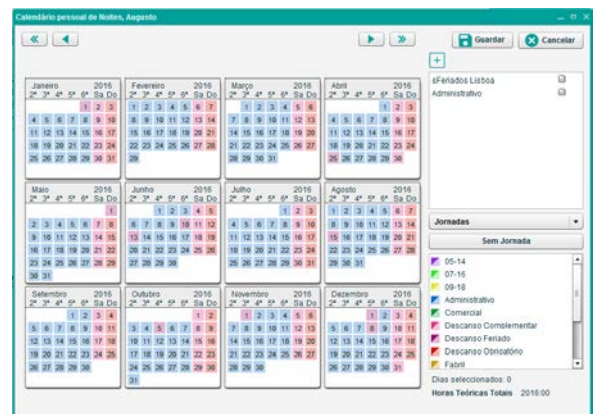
Calendário pessoal de Noites, Augusto

Guardar
Cancelar

| Janeiro | | | | | 2016 | |
|---|---|---|---|---|---|---|
| 2ª | 3ª | 4ª | 5ª | 6ª | Sa | Do |
| | | | | 1 | 2 | 3 |
| 4 | 5 | 6 | 7 | 8 | 9 | 10 |
| 11 | 12 | 13 | 14 | 15 | 16 | 17 |
| 18 | 19 | 20 | 21 | 22 | 23 | 24 |
| 25 | 26 | 27 | 28 | 29 | 30 | 31 |

| Fevereiro | | | | | 2016 | |
|---|---|---|---|---|---|---|
| 2ª | 3ª | 4ª | 5ª | 6ª | Sa | Do |
| 1 | 2 | 3 | 4 | 5 | 6 | 7 |
| 8 | 9 | 10 | 11 | 12 | 13 | 14 |
| 15 | 16 | 17 | 18 | 19 | 20 | 21 |
| 22 | 23 | 24 | 25 | 26 | 27 | 28 |
| 29 | | | | | | |

| Março | | | | | 2016 | |
|---|---|---|---|---|---|---|
| 2ª | 3ª | 4ª | 5ª | 6ª | Sa | Do |
| | 1 | 2 | 3 | 4 | 5 | 6 |
| 7 | 8 | 9 | 10 | 11 | 12 | 13 |
| 14 | 15 | 16 | 17 | 18 | 19 | 20 |
| 21 | 22 | 23 | 24 | 25 | 26 | 27 |
| 28 | 29 | 30 | 31 | | | |

| Abril | | | | | 2016 | |
|---|---|---|---|---|---|---|
| 2ª | 3ª | 4ª | 5ª | 6ª | Sa | Do |
| | | | | 1 | 2 | 3 |
| 4 | 5 | 6 | 7 | 8 | 9 | 10 |
| 11 | 12 | 13 | 14 | 15 | 16 | 17 |
| 18 | 19 | 20 | 21 | 22 | 23 | 24 |
| 25 | 26 | 27 | 28 | 29 | 30 | |

| Maio | | | | | 2016 | |
|---|---|---|---|---|---|---|
| 2ª | 3ª | 4ª | 5ª | 6ª | Sa | Do |
| | | | | | | 1 |
| 2 | 3 | 4 | 5 | 6 | 7 | 8 |
| 9 | 10 | 11 | 12 | 13 | 14 | 15 |
| 16 | 17 | 18 | 19 | 20 | 21 | 22 |
| 23 | 24 | 25 | 26 | 27 | 28 | 29 |
| 30 | 31 | | | | | |

| Junho | | | | | 2016 | |
|---|---|---|---|---|---|---|
| 2ª | 3ª | 4ª | 5ª | 6ª | Sa | Do |
| | | 1 | 2 | 3 | 4 | 5 |
| 6 | 7 | 8 | 9 | 10 | 11 | 12 |
| 13 | 14 | 15 | 16 | 17 | 18 | 19 |
| 20 | 21 | 22 | 23 | 24 | 25 | 26 |
| 27 | 28 | 29 | 30 | | | |

| Julho | | | | | 2016 | |
|---|---|---|---|---|---|---|
| 2ª | 3ª | 4ª | 5ª | 6ª | Sa | Do |
| | | | | 1 | 2 | 3 |
| 4 | 5 | 6 | 7 | 8 | 9 | 10 |
| 11 | 12 | 13 | 14 | 15 | 16 | 17 |
| 18 | 19 | 20 | 21 | 22 | 23 | 24 |
| 25 | 26 | 27 | 28 | 29 | 30 | 31 |

| Agosto | | | | | 2016 | |
|---|---|---|---|---|---|---|
| 2ª | 3ª | 4ª | 5ª | 6ª | Sa | Do |
| 1 | 2 | 3 | 4 | 5 | 6 | 7 |
| 8 | 9 | 10 | 11 | 12 | 13 | 14 |
| 15 | 16 | 17 | 18 | 19 | 20 | 21 |
| 22 | 23 | 24 | 25 | 26 | 27 | 28 |
| 29 | 30 | 31 | | | | |

| Setembro | | | | | 2016 | |
|---|---|---|---|---|---|---|
| 2ª | 3ª | 4ª | 5ª | 6ª | Sa | Do |
| | | | 1 | 2 | 3 | 4 |
| 5 | 6 | 7 | 8 | 9 | 10 | 11 |
| 12 | 13 | 14 | 15 | 16 | 17 | 18 |
| 19 | 20 | 21 | 22 | 23 | 24 | 25 |
| 26 | 27 | 28 | 29 | 30 | | |

| Outubro | | | | | 2016 | |
|---|---|---|---|---|---|---|
| 2ª | 3ª | 4ª | 5ª | 6ª | Sa | Do |
| | | | | | 1 | 2 |
| 3 | 4 | 5 | 6 | 7 | 8 | 9 |
| 10 | 11 | 12 | 13 | 14 | 15 | 16 |
| 17 | 18 | 19 | 20 | 21 | 22 | 23 |
| 24 | 25 | 26 | 27 | 28 | 29 | 30 |
| 31 | | | | | | |

| Novembro | | | | | 2016 | |
|---|---|---|---|---|---|---|
| 2ª | 3ª | 4ª | 5ª | 6ª | Sa | Do |
| | 1 | 2 | 3 | 4 | 5 | 6 |
| 7 | 8 | 9 | 10 | 11 | 12 | 13 |
| 14 | 15 | 16 | 17 | 18 | 19 | 20 |
| 21 | 22 | 23 | 24 | 25 | 26 | 27 |
| 28 | 29 | 30 | | | | |

| Dezembro | | | | | 2016 | |
|---|---|---|---|---|---|---|
| 2ª | 3ª | 4ª | 5ª | 6ª | Sa | Do |
| | | | 1 | 2 | 3 | 4 |
| 5 | 6 | 7 | 8 | 9 | 10 | 11 |
| 12 | 13 | 14 | 15 | 16 | 17 | 18 |
| 19 | 20 | 21 | 22 | 23 | 24 | 25 |
| 26 | 27 | 28 | 29 | 30 | 31 | |

$Feriados Lisboa
Administrativo

Jornadas
Sem Jornada
05-14
07-16
09-18
Administrativo
Comercial
Descanso Complementar
Descanso Feriado
Descanso Obrigatório
Fabril

Dias seleccionados: 0
Horas Teóricas Totais 2016:00